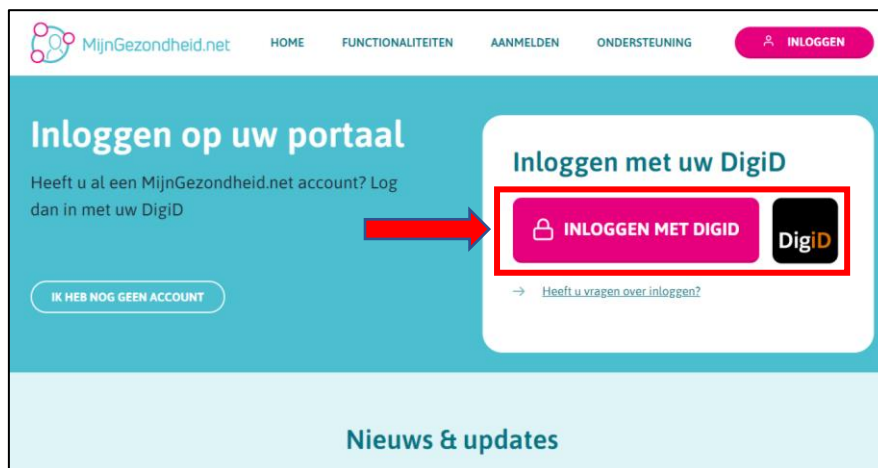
MijnGezondheid.net

HOME FUNCTIONALITEITEN AANMELDEN ONDERSTEUNING INLOGGEN

Inloggen op uw portaal

Heeft u al een MijnGezondheid.net account? Log dan in met uw DigiD

IK HEB NOG GEEN ACCOUNT

Inloggen met uw DigiD

INLOGGEN MET DIGID

DigiD

Heeft u vragen over inloggen?

Nieuws & updates